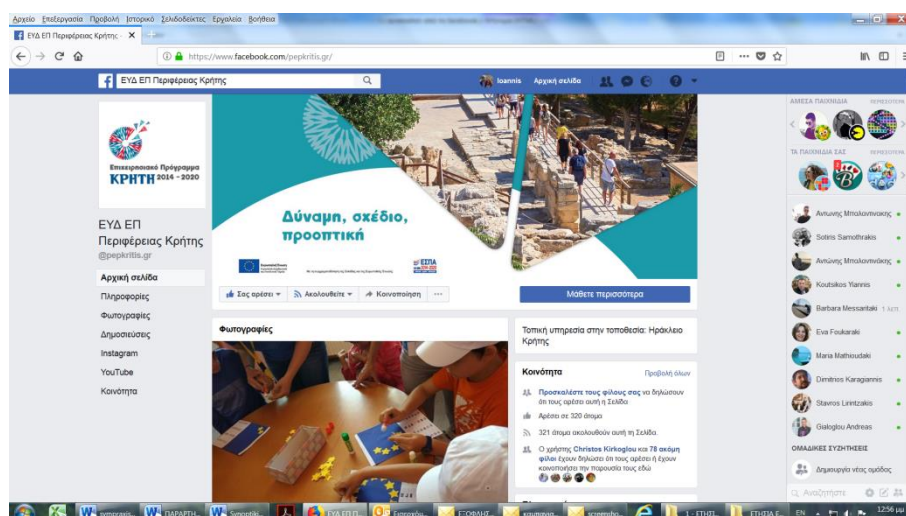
Αρχείο Επεξεργασία Προβολή Ιστορικό Σελιδοδείκτες Εργαλεία Βοήθεια

ΕΥΔ ΕΠ Περιφέρειας Κρήτης ×

https://www.facebook.com/pepkritis.gr/

ΕΥΔ ΕΠ Περιφέρειας Κρήτης

Ioannis Αρχική σελίδα

Επιχειρησιακό Πρόγραμμα ΚΡΗΤΗ 2014 - 2020

ΕΥΔ ΕΠ Περιφέρειας Κρήτης
@pepkritis.gr

Αρχική σελίδα
Πληροφορίες
Φωτογραφίες
Δημοσιεύσεις
Instagram
YouTube
Κοινότητα

Δύναμη, σχέδιο, προοπτική

ΕΣΠΑ 2014-2020

Σας αρέσει ▾ Ακολουθείτε ▾ Κοινοποίηση ···

Μάθετε περισσότερα

Φωτογραφίες

Τοπική υπηρεσία στην τοποθεσία: Ηράκλειο Κρήτης

Κοινότητα Προβολή όλων

Προσκαλέστε τους φίλους σας να δηλώσουν ότι τους αρέσει αυτή η Σελίδα

Αρέσει σε 320 άτομα

321 άτομα ακολουθούν αυτή τη Σελίδα

Ο χρήστης Christos Kirkoglou και 78 ακόμη φίλοι έχουν δηλώσει ότι τους αρέσει ή έχουν κοινοποιήσει την παρουσία τους εδώ

ΑΜΕΣΑ ΠΑΙΧΝΙΔΙΑ ΠΕΡΙΣΣΟΤΕΡΑ

ΤΑ ΠΑΙΧΝΙΔΙΑ ΣΑΣ ΠΕΡΙΣΣΟΤΕΡΑ

Αντωνης Μπολονάκης
Sotiris Samothrakis
Αντώνης Μπολονάκης
Koutsikos Yiannis
Barbara Messaritaki 1 λεπτ
Eva Foukaraki
Maria Mathioudaki
Dimitrios Karagiannis
Stavros Lirintzakis
Gialoglou Andreas

ΟΜΑΔΙΚΕΣ ΣΥΖΗΤΗΣΕΙΣ

Δημιουργία νέας ομάδας

Αναζήτηση

synopsis... ΠΑΡΑΡΤΗ... Synoptiki... ΕΥΔ ΕΠ Π... Εισερχόμ... ΕΞΟΦΛΗΣ... κουμπιά... screensho... 1 - ΕΤΗΣΙ... ΕΤΗΣΙΑ Ε...

EN 12:56 μμ